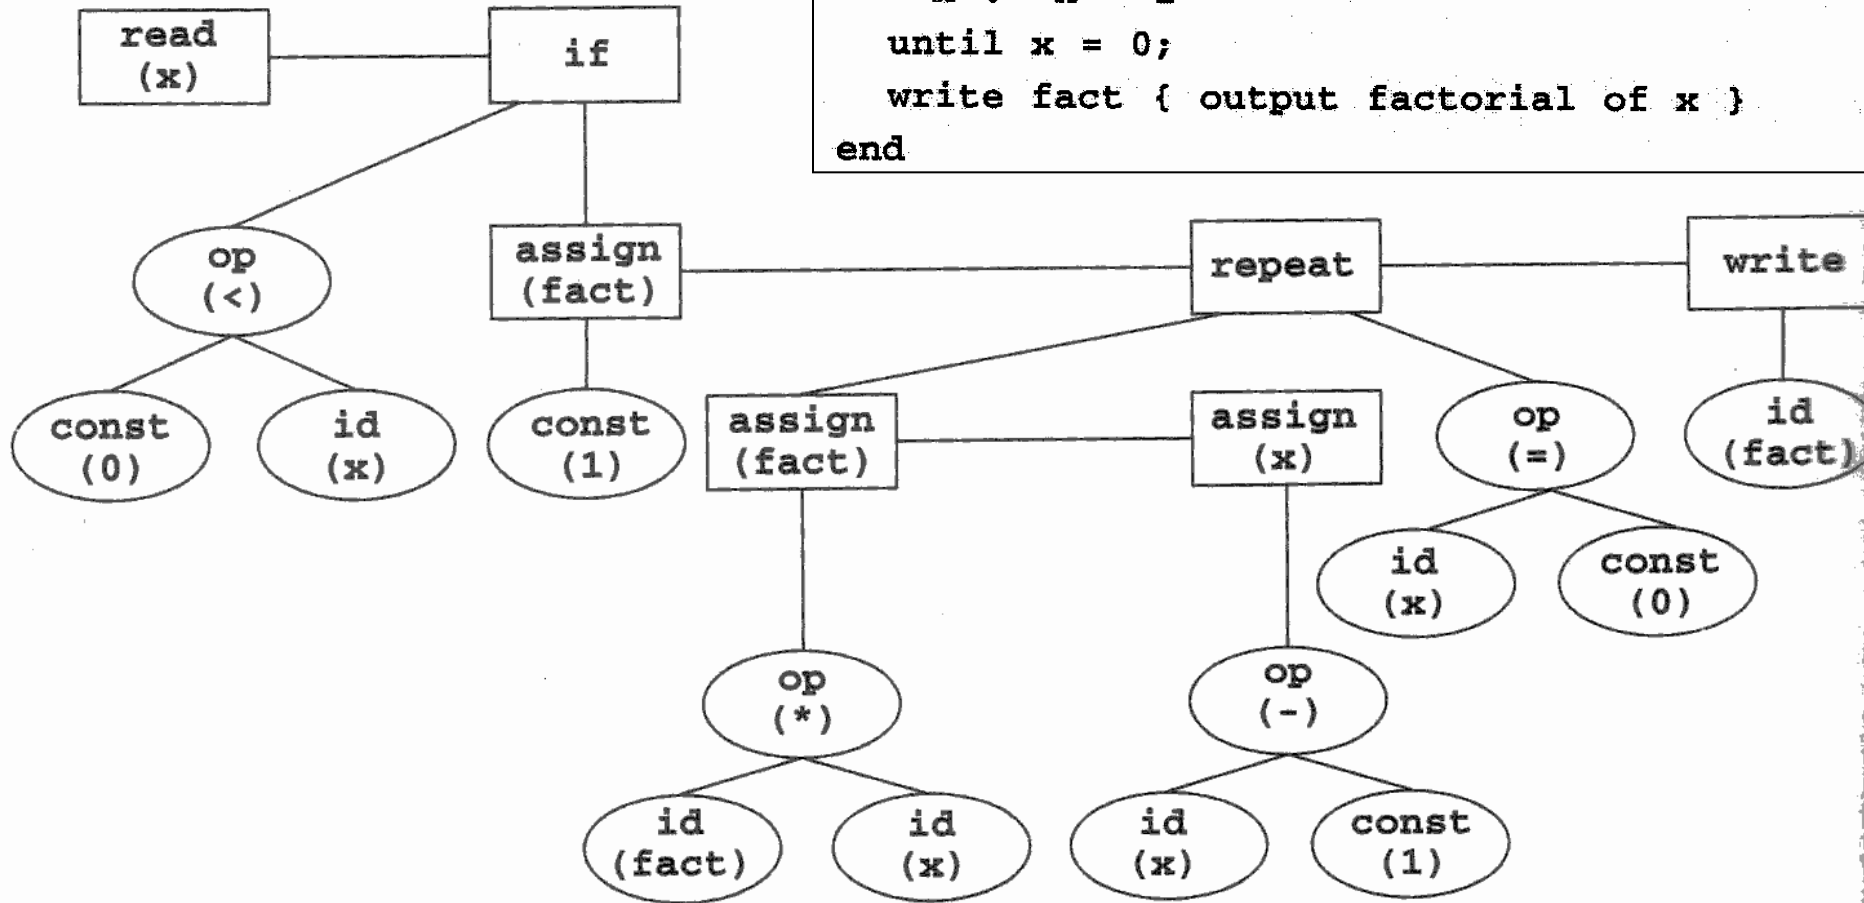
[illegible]
until x = 0;
write fact { output factorial of x }
end

read (x)

if

op (<)

assign (fact)

repeat

write

const (0)

id (x)

const (1)

assign (fact)

assign (x)

op (=)

id (fact)

id (x)

const (0)

op (*)

op (-)

id (fact)

id (x)

id (x)

const (1)